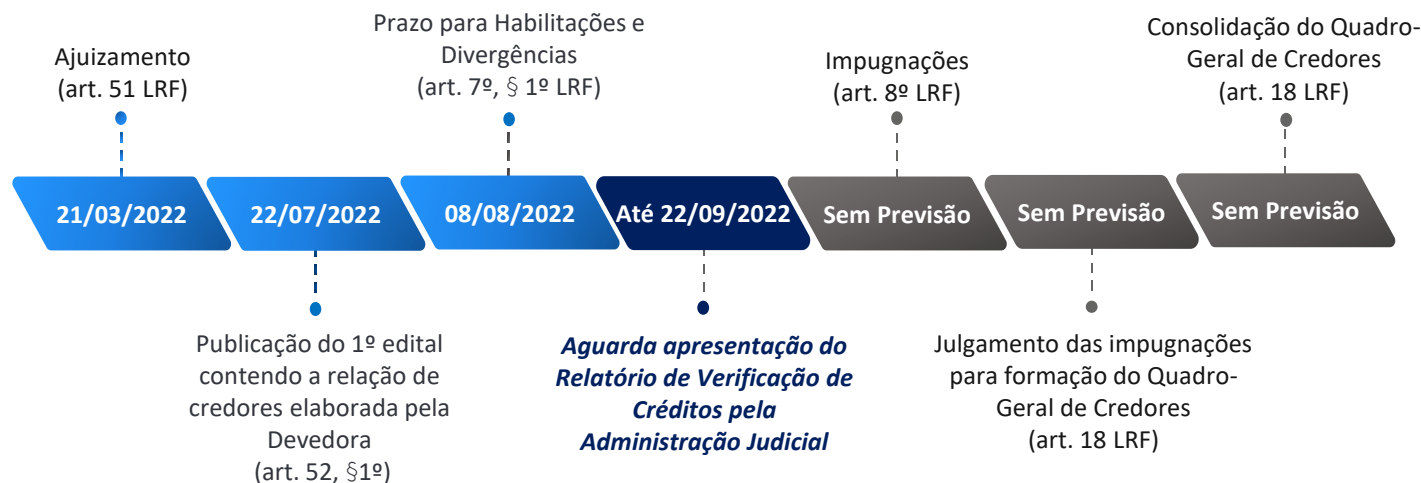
Ajuizamento
(art. 51 LRF)

Prazo para Habilitações e Divergências
(art. 7º, § 1º LRF)

Impugnações
(art. 8º LRF)

Consolidação do Quadro-Geral de Credores
(art. 18 LRF)

21/03/2022

22/07/2022

08/08/2022

Até 22/09/2022

Sem Previsão

Sem Previsão

Sem Previsão

Publicação do 1º edital contendo a relação de credores elaborada pela Devedora
(art. 52, §1º)

Aguarda apresentação do Relatório de Verificação de Créditos pela Administração Judicial

Julgamento das impugnações para formação do Quadro-Geral de Credores
(art. 18 LRF)